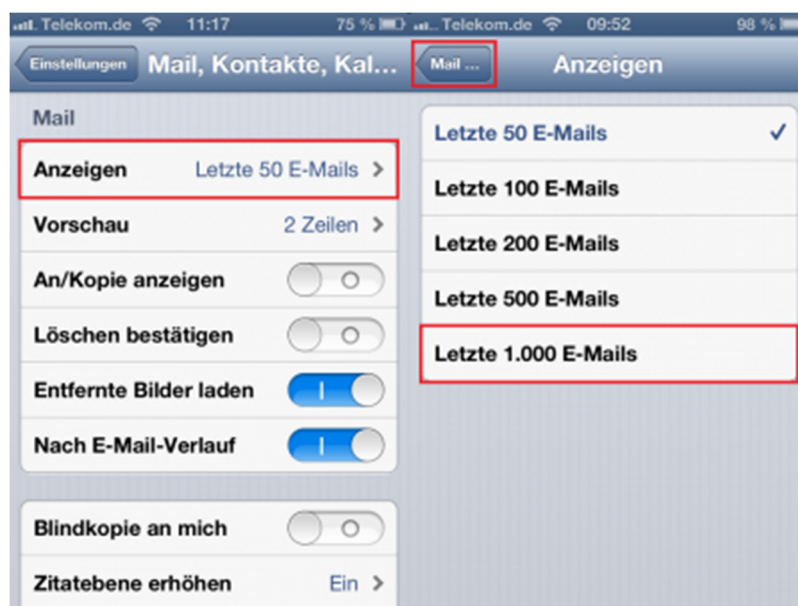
Telekom.de 11:17 75 %

Einstellungen Mail, Kontakte, Kal...

Mail

Anzeigen Letzte 50 E-Mails

Vorschau 2 Zeilen

An/Kopie anzeigen O

Löschen bestätigen O

Entfernte Bilder laden I

Nach E-Mail-Verlauf I

Blindkopie an mich O

Zitatebene erhöhen Ein

Telekom.de 09:52 98 %

Mail ... Anzeigen

Letzte 50 E-Mails ✓

Letzte 100 E-Mails

Letzte 200 E-Mails

Letzte 500 E-Mails

Letzte 1.000 E-Mails